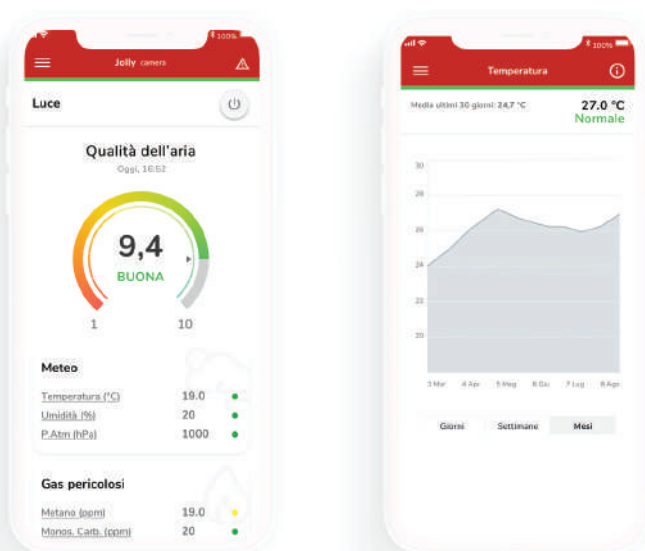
100%
Jolly camera

Luce

Qualità dell'aria
Oggi, 16:52

9,4
BUONA

1
10

Meteo

| | | |
|---|---|---|
| Temperatura (°C) | 19.0 | ● |
| Umidità (%) | 20 | ● |
| P.Atm (hPa) | 1000 | ● |

Gas pericolosi

| | | |
|---|---|---|
| Metano (ppm) | 19.0 | ● |
| Monos. Carb. (ppm) | 20 | ● |

100%
Temperatura

Media ultimi 30 giorni: 24,7 °C
27.0 °C
Normale

30
28
26
24
22
20

3 Mar
4 Apr
5 Mag
6 Giu
7 Lug
8 Ago

Giorni
Settimane
Mesi